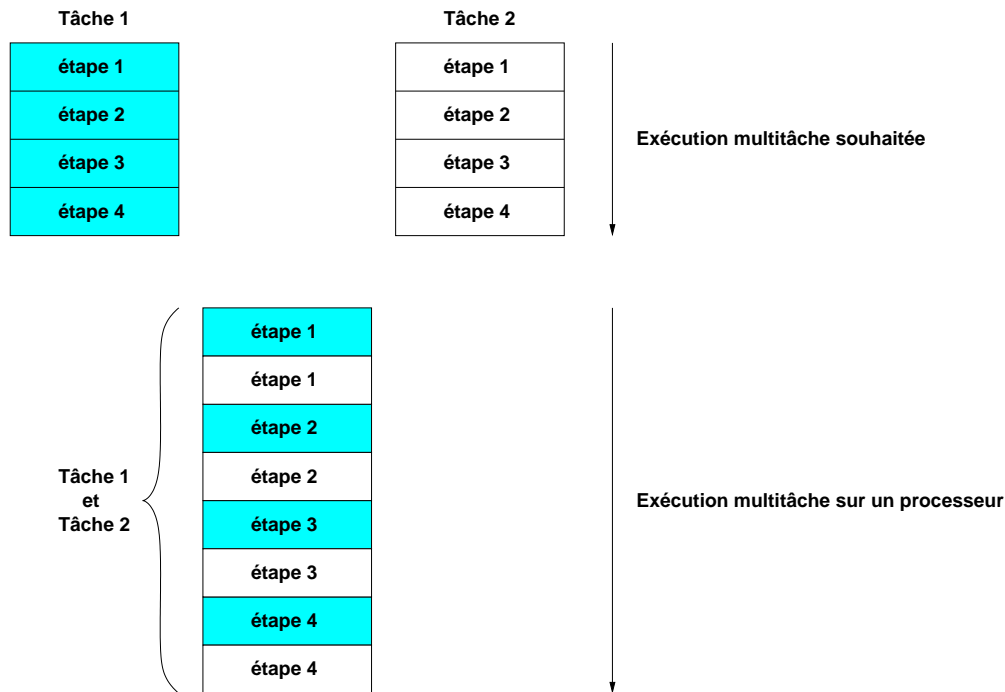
Tâche 1

étape 1
étape 2
étape 3
étape 4

Tâche 2

étape 1
étape 2
étape 3
étape 4

Exécution multitâche souhaitée

Tâche 1
et
Tâche 2

étape 1
étape 1
étape 2
étape 2
étape 3
étape 3
étape 4
étape 4

Exécution multitâche sur un processeur